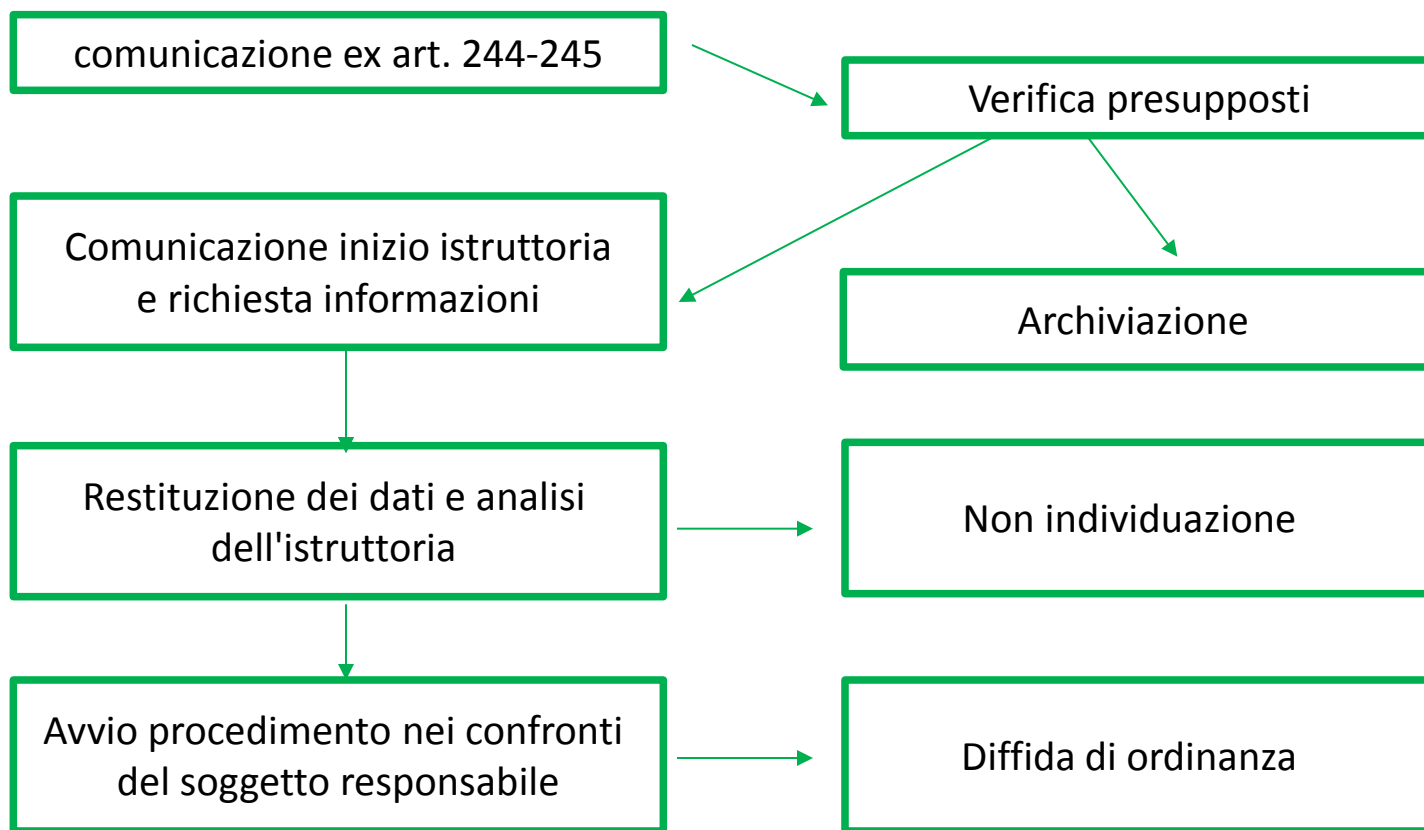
comunicazione ex art. 244-245

Verifica presupposti

Comunicazione inizio istruttoria e richiesta informazioni

Archiviazione

Restituzione dei dati e analisi dell'istruttoria

Non individuazione

Avvio procedimento nei confronti del soggetto responsabile

Diffida di ordinanza